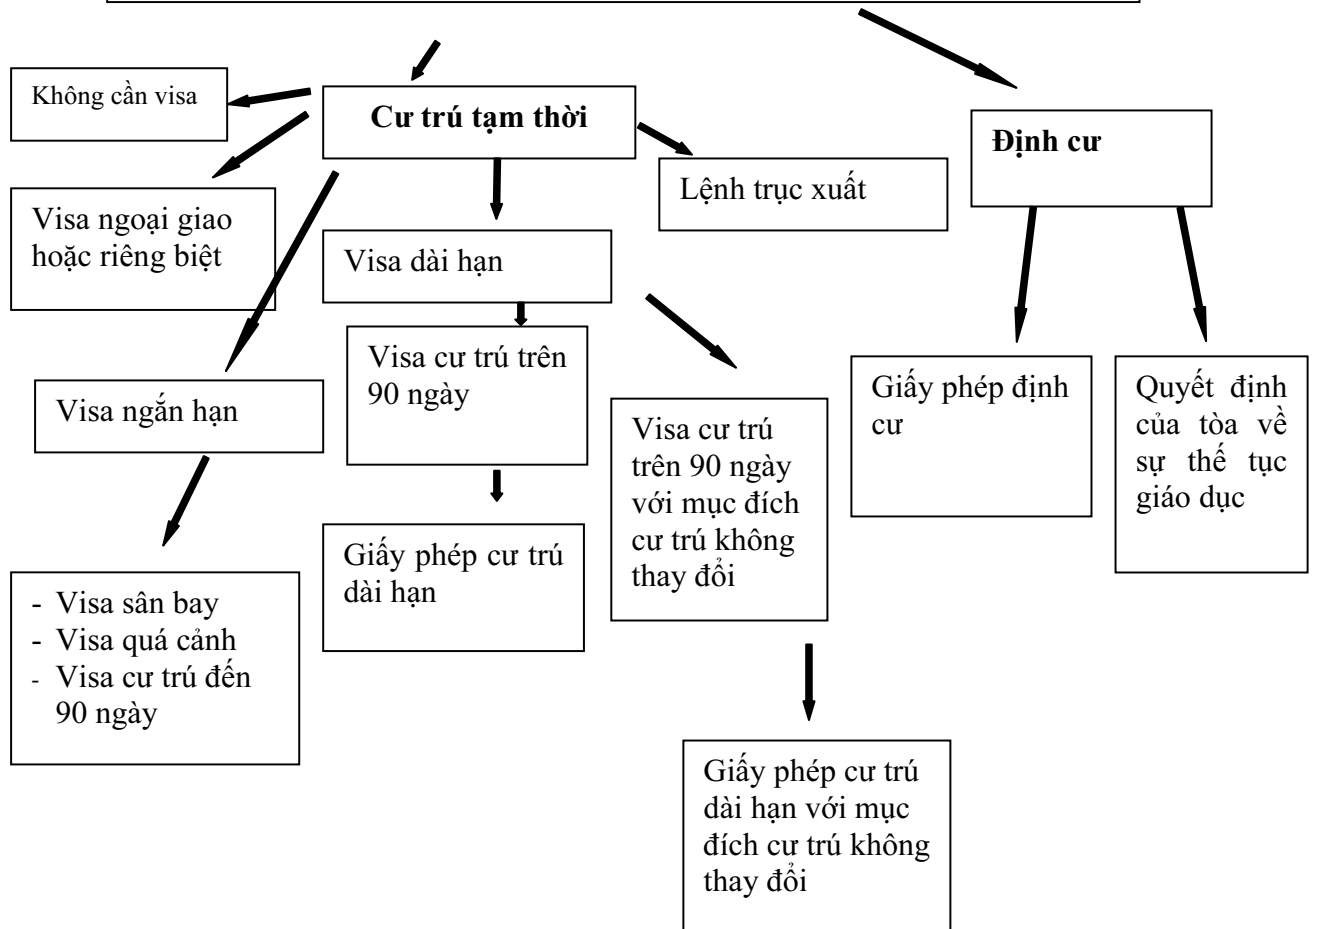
Không cần visa

Cư trú tạm thời

Định cư

Lệnh trục xuất

Visa ngoại giao hoặc riêng biệt

Visa dài hạn

Visa cư trú trên 90 ngày

Visa ngắn hạn

Visa cư trú trên 90 ngày với mục đích cư trú không thay đổi

Giấy phép định cư

Quyết định của tòa về sự thế tục giáo dục

Giấy phép cư trú dài hạn

- Visa sân bay
- Visa quá cảnh
- Visa cư trú đến 90 ngày

Giấy phép cư trú dài hạn với mục đích cư trú không thay đổi